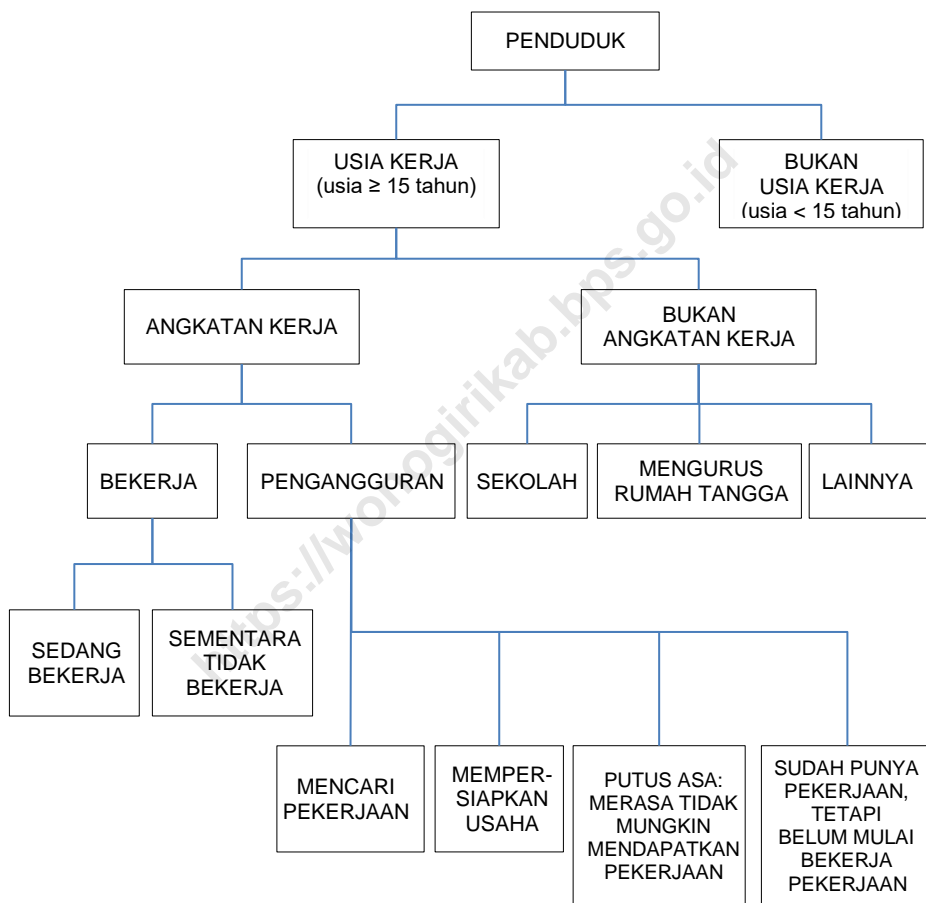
PENDUDUK

USIA KERJA
(usia ≥ 15 tahun)

BUKAN
USIA KERJA
(usia < 15 tahun)

ANGKATAN KERJA

BUKAN
ANGKATAN KERJA

BEKERJA

PENGANGGURAN

SEKOLAH

MENGURUS
RUMAH TANGGA

LAINNYA

SEDANG
BEKERJA

SEMENTARA
TIDAK
BEKERJA

MENCARI
PEKERJAAN

MEMPER-
SIAPKAN
USAHA

PUTUS ASA:
MERASA TIDAK
MUNGKIN
MENDAPATKAN
PEKERJAAN

SUDAH PUNYA
PEKERJAAN,
TETAPI
BELUM MULAI
BEKERJA
PEKERJAAN

https://wonogirikab.bps.go.id